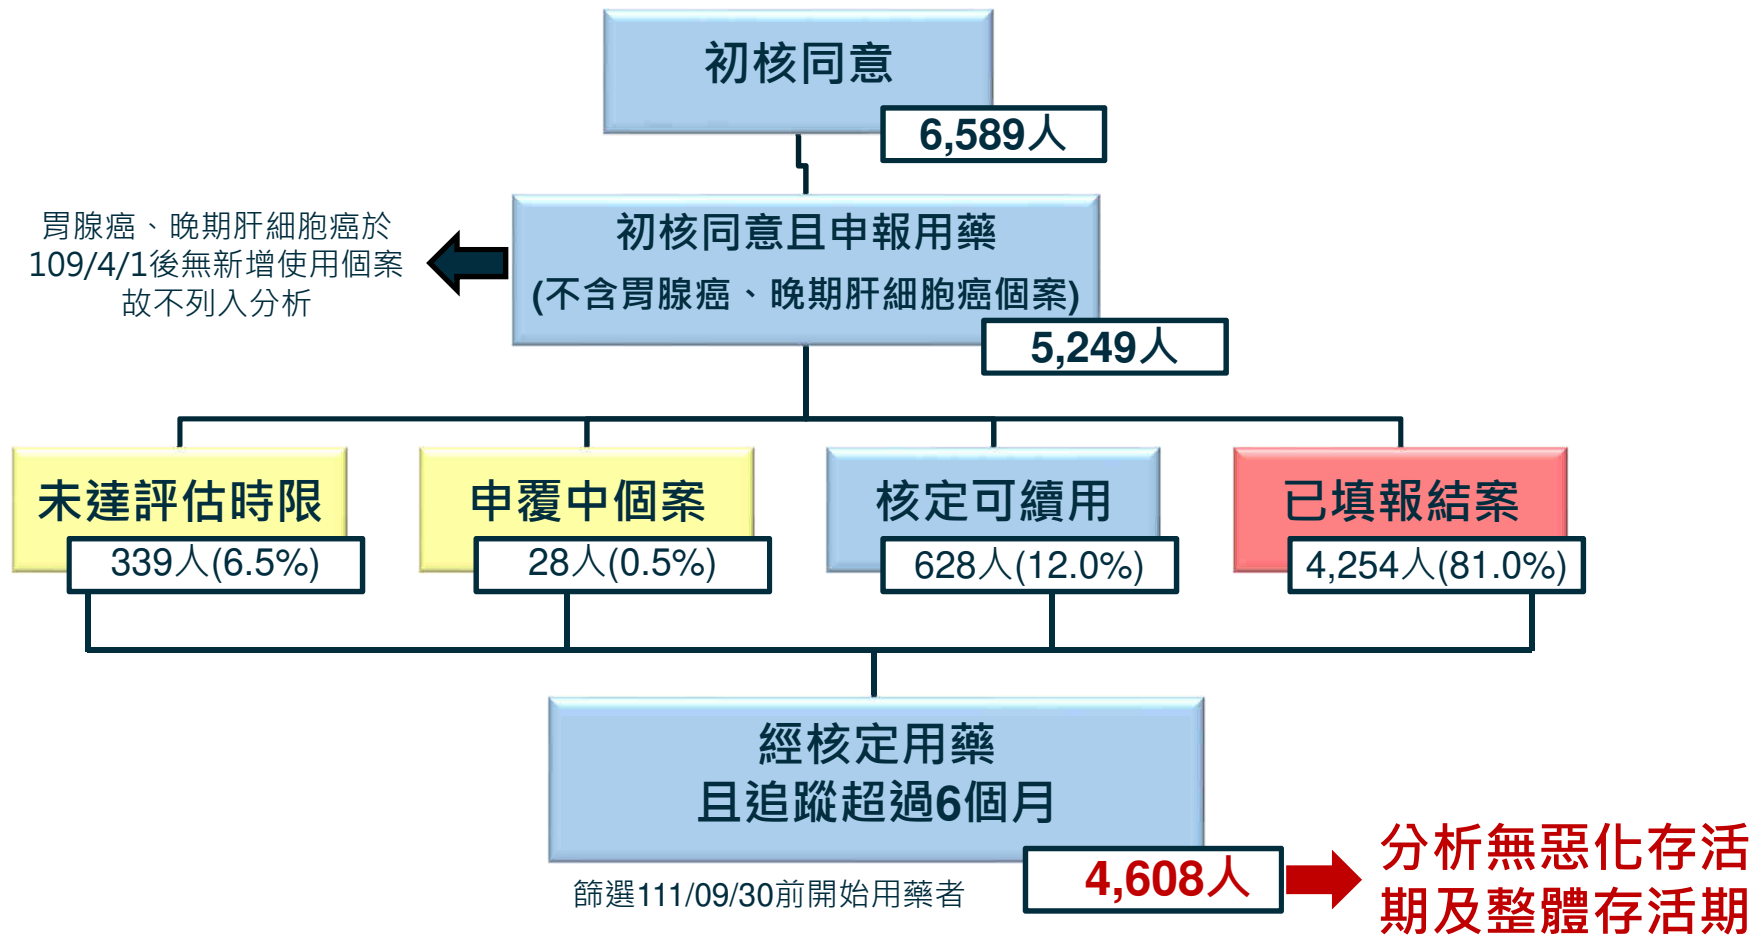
初核同意

6,589人

胃腺癌、晚期肝細胞癌於109/4/1後無新增使用個案故不列入分析

初核同意且申報用藥
(不含胃腺癌、晚期肝細胞癌個案)

5,249人

未達評估時限

339人(6.5%)

申覆中個案

28人(0.5%)

核定可續用

628人(12.0%)

已填報結案

4,254人(81.0%)

經核定用藥
且追蹤超過6個月

篩選111/09/30前開始用藥者

4,608人

分析無惡化存活期及整體存活期